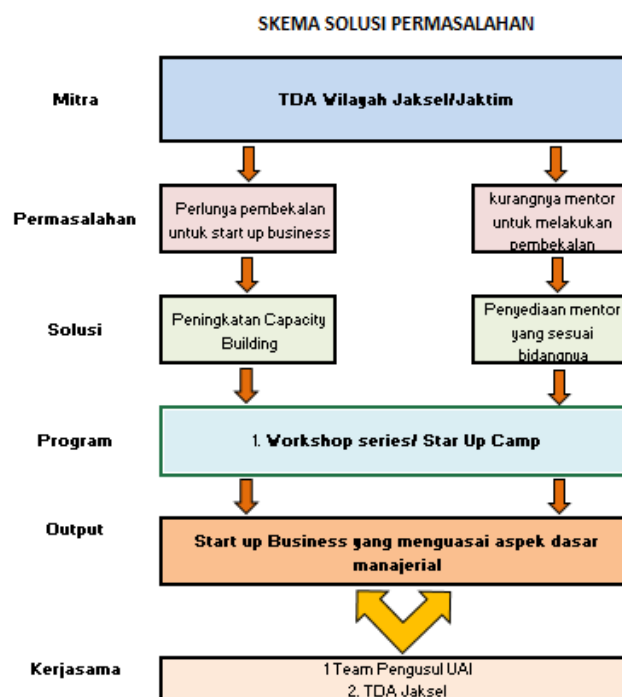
SKEMA SOLUSI PERMASALAHAN

Mitra

TDA Vilayah Jaksel/Jaktim

Permasalahan

Perlunya pembekalan untuk start up business

kurangnya mentor untuk melakukan pembekalan

Solusi

Peningkatan Capacity Building

Penyediaan mentor yang sesuai bidangnya

Program

1. Workshop series/ Star Up Camp

Output

Start up Business yang menguasai aspek dasar manajerial

Kerjasama

1 Team Pengusul UAI
2. TDA Jaksel